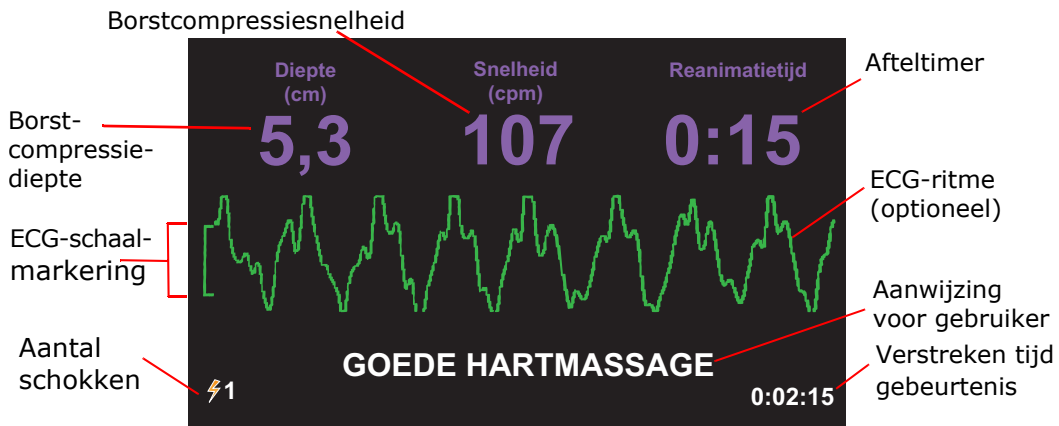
Borstcompressiesnelheid

Diepte (cm)

Snelheid (cpm)

Reanimatietijd

Afteltimer

Borstcompressiediepte

5,3

107

0:15

ECG-ritme (optioneel)

ECG-schaalmarkering

Aanwijzing voor gebruiker

Aantal schokken

GOEDE HARTMASSAGE

Verstreken tijd gebeurtenis

1

0:02:15